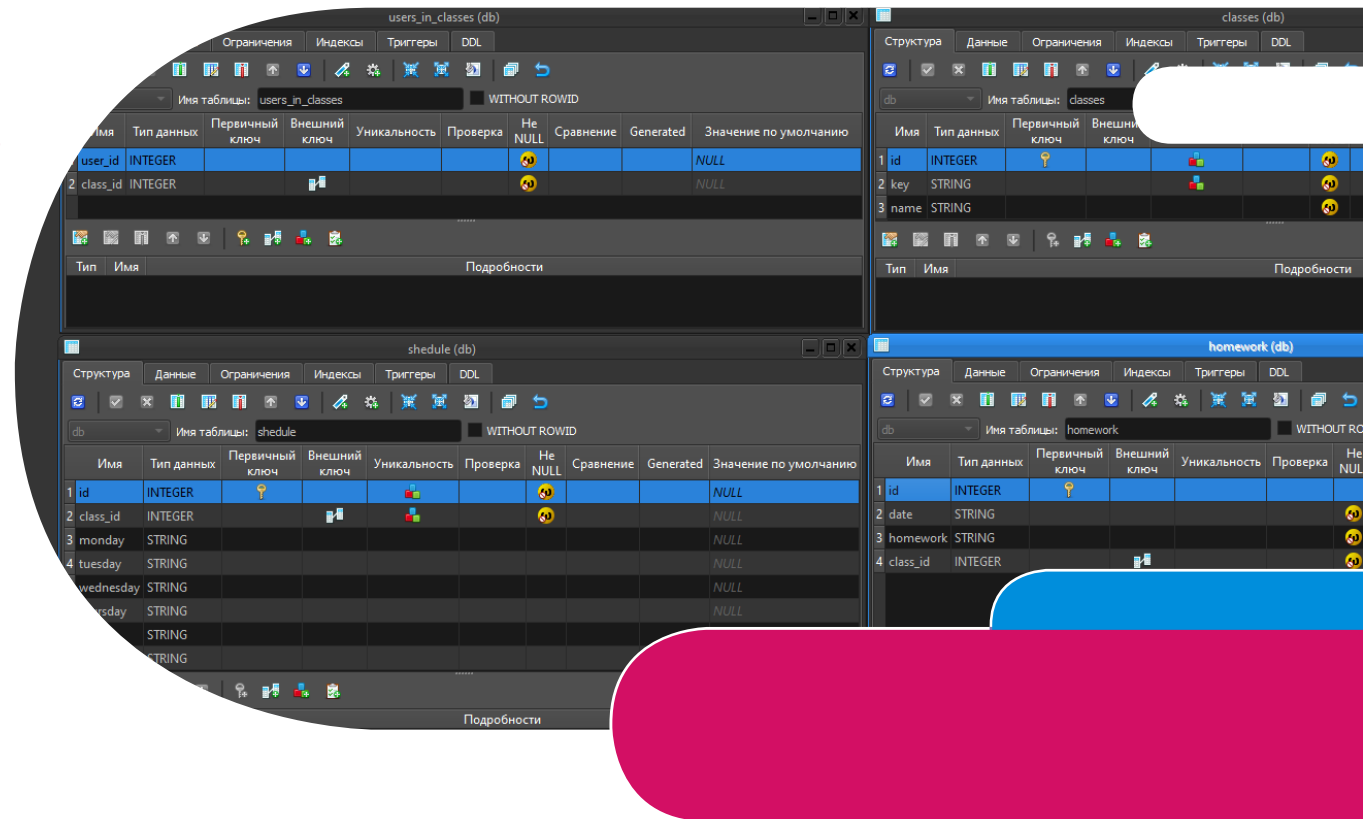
users_in_classes (db)

Ограничения | Индексы | Триггеры | DDL

Имя таблицы: users_in_classes
WITHOUT ROWID

| Имя | Тип данных | Первичный ключ | Внешний ключ | Уникальность | Проверка | Не NULL | Сравнение | Generated | Значение по умолчанию |
|---|---|---|---|---|---|---|---|---|---|
| user_id | INTEGER | | | | | | | | NULL |
| 2 class_id | INTEGER | | | | | | | | NULL |

Тип | Имя | Подробности

classes (db)

Структура | Данные | Ограничения | Индексы | Триггеры | DDL

db
Имя таблицы: classes

| Имя | Тип данных | Первичный ключ | Внешний ключ |
|---|---|---|---|
| 1 id | INTEGER | | |
| 2 key | STRING | | |
| 3 name | STRING | | |

Тип | Имя | Подробности

shedule (db)

Структура | Данные | Ограничения | Индексы | Триггеры | DDL

db
Имя таблицы: shedule
WITHOUT ROWID

| Имя | Тип данных | Первичный ключ | Внешний ключ | Уникальность | Проверка | Не NULL | Сравнение | Generated | Значение по умолчанию |
|---|---|---|---|---|---|---|---|---|---|
| 1 id | INTEGER | | | | | | | | NULL |
| 2 class_id | INTEGER | | | | | | | | NULL |
| 3 monday | STRING | | | | | | | | NULL |
| 4 tuesday | STRING | | | | | | | | NULL |
| wednesday | STRING | | | | | | | | NULL |
| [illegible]rsday | STRING | | | | | | | | NULL |
| | STRING | | | | | | | | |
| | STRING | | | | | | | | |

Подробности

homework (db)

Структура | Данные | Ограничения | Индексы | Триггеры | DDL

db
Имя таблицы: homework
WITHOUT RO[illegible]

| Имя | Тип данных | Первичный ключ | Внешний ключ | Уникальность | Проверка | Не NUL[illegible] |
|---|---|---|---|---|---|---|
| 1 id | INTEGER | | | | | |
| 2 date | STRING | | | | | |
| 3 homework | STRING | | | | | |
| 4 class_id | INTEGER | | | | | |